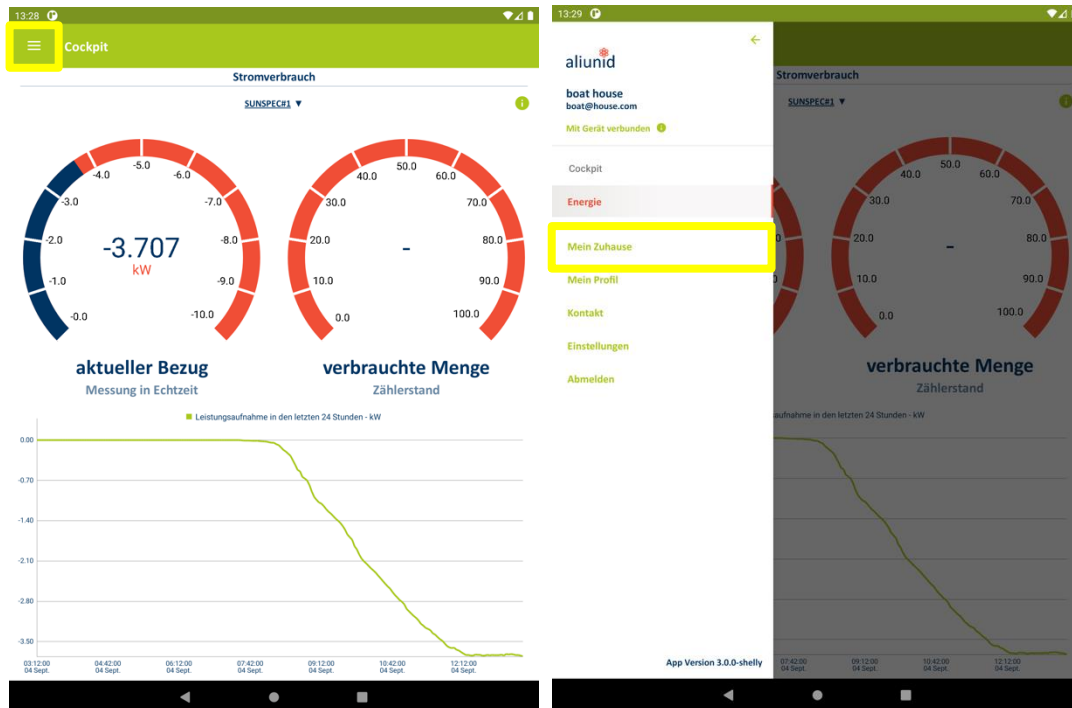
13:28

Cockpit

Stromverbrauch

SUNSPEC#1 ▼

-5.0
-6.0
-4.0
-7.0
-3.0
-8.0
-2.0
-9.0
-1.0
-10.0
-0.0

-3.707
kW

50.0
40.0
60.0
30.0
70.0
20.0
80.0
10.0
90.0
0.0
100.0

-

aktueller Bezug
Messung in Echtzeit

verbrauchte Menge
Zählerstand

Leistungsaufnahme in den letzten 24 Stunden - kW

0.00
-0.70
-1.40
-2.10
-2.80
-3.50

03:12:00 04 Sept.
04:42:00 04 Sept.
06:12:00 04 Sept.
07:42:00 04 Sept.
09:12:00 04 Sept.
10:42:00 04 Sept.
12:12:00 04 Sept.

13:29

aliunid

boat house
boat@house.com

Mit Gerät verbunden

Cockpit
Energie
Mein Zuhause
Mein Profil
Kontakt
Einstellungen
Abmelden

App Version 3.0.0-shelly

Stromverbrauch

SUNSPEC#1 ▼

50.0
40.0
60.0
30.0
70.0
20.0
80.0
10.0
90.0
0.0
100.0

-

verbrauchte Menge
Zählerstand

n den letzten 24 Stunden - kW

07:42:00 04 Sept.
09:12:00 04 Sept.
10:42:00 04 Sept.
12:12:00 04 Sept.